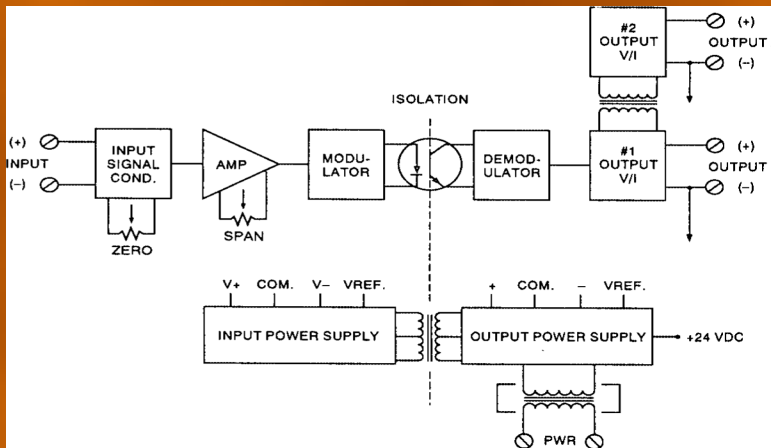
#2 OUTPUT V/I

(+) OUTPUT (–)

ISOLATION

(+) INPUT (–)

INPUT SIGNAL COND.

ZERO

AMP

SPAN

MODULATOR

DEMODULATOR

#1 OUTPUT V/I

(+) OUTPUT (–)

V+ COM. V– VREF.

INPUT POWER SUPPLY

+ COM. – VREF.

OUTPUT POWER SUPPLY

+24 VDC

PWR